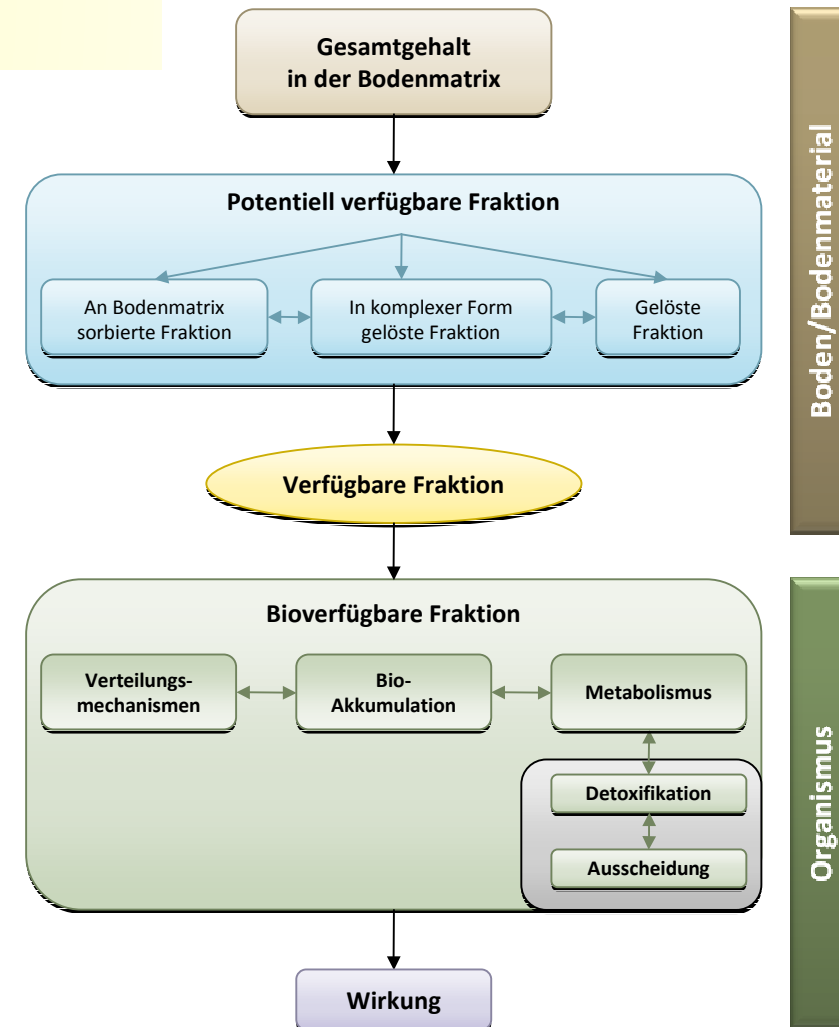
Gesamtgehalt in der Bodenmatrix

Potentiell verfügbare Fraktion

An Bodenmatrix sorbierte Fraktion

In komplexer Form gelöste Fraktion

Gelöste Fraktion

Verfügbare Fraktion

Bioverfügbare Fraktion

Verteilungsmechanismen

Bio-Akkumulation

Metabolismus

Detoxifikation

Ausscheidung

Wirkung

Boden/Bodenmaterial

Organismus